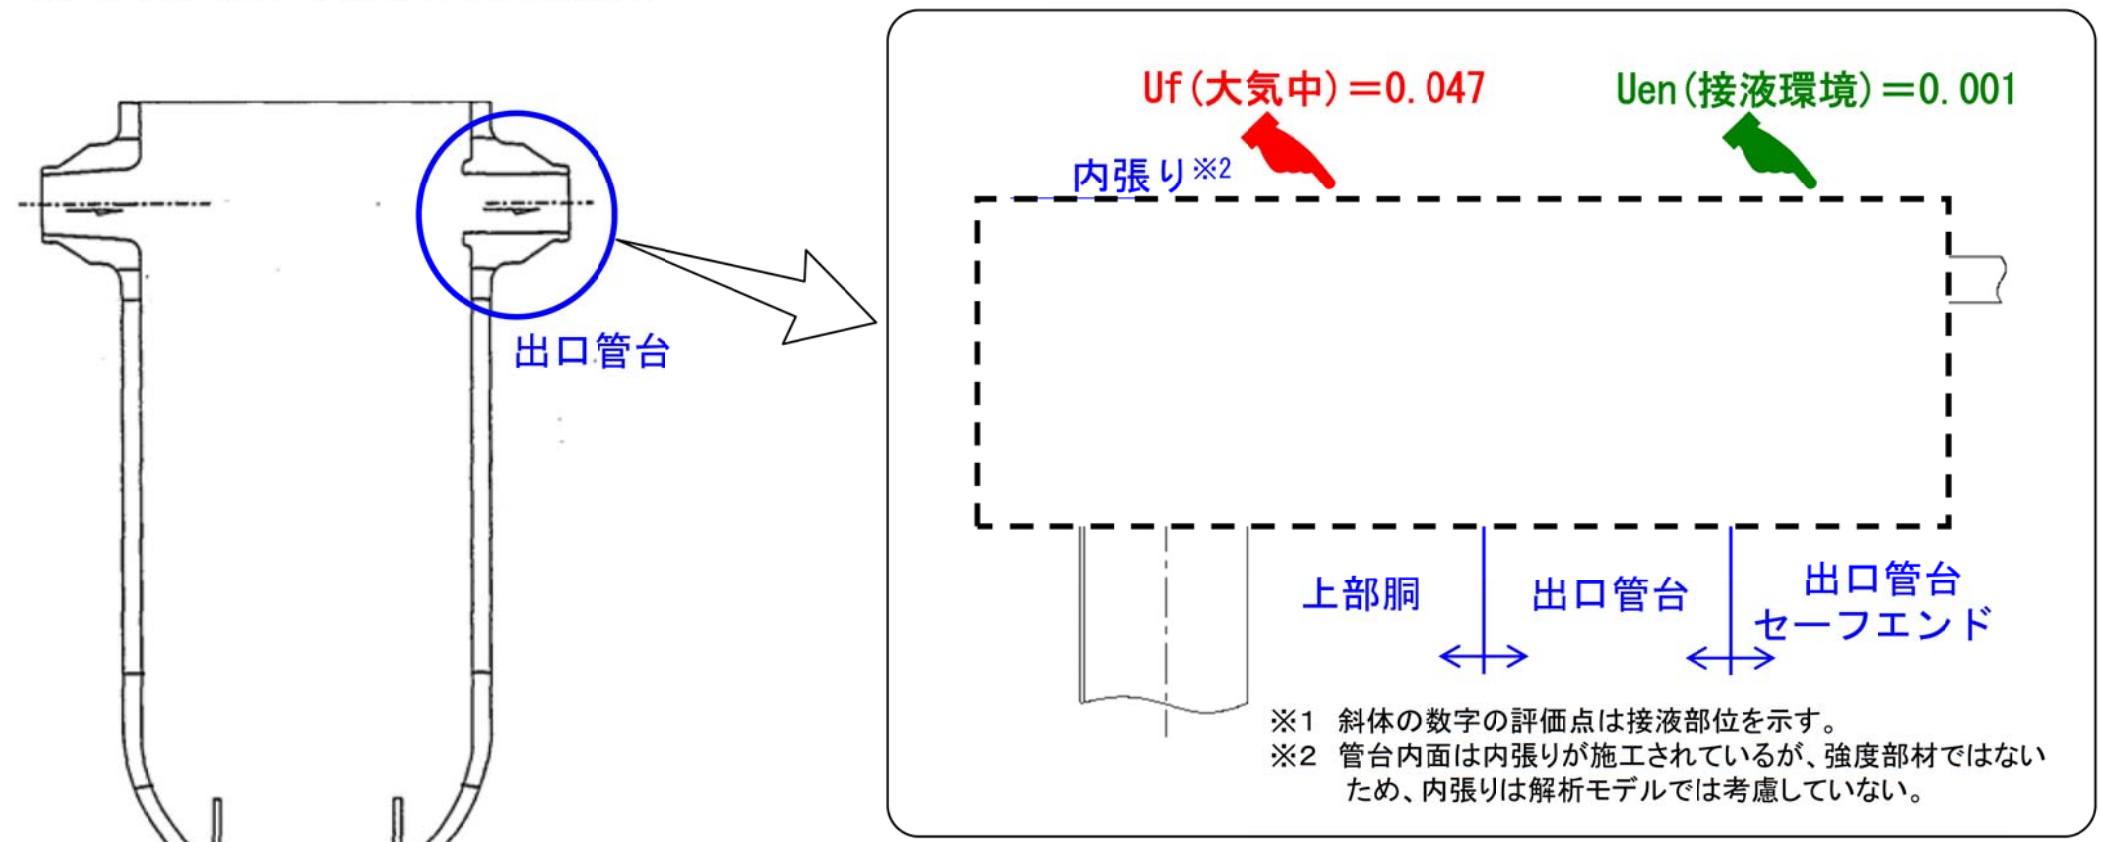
出口管台

Uf(大気中)=0.047

Uen(接液環境)=0.001

内張り※2

上部胴

出口管台

出口管台
セーフエンド

※1 斜体の数字の評価点は接液部位を示す。
※2 管台内面は内張りが施工されているが、強度部材ではないため、内張りは解析モデルでは考慮していない。